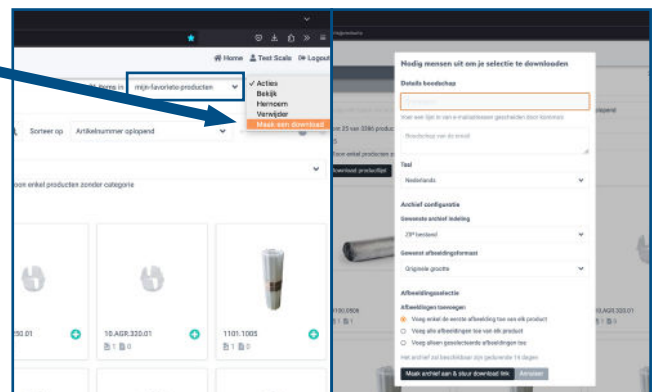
Home Test Scale Logout

mijn-favoriete-producten

✓ Acties
Bekijk
Hernoem
Verwijder
Maak een download

Sorteer op Artikelnummer oplopend

toon enkel producten zonder categorie

250.01

10.AGR.320.01

1101.1005

Nodig mensen uit om je selectie te downloaden

Details boodschap

E-mailadres

Voer een lijst in van e-mailadressen gescheiden door komma's

Boodschap van de e-mail

Taal

Nederlands

Archief configuratie

Gewenste archief indeling

ZIP bestand

Gewenst afbeeldingsformaat

Originele grootte

Afbeeldingselectie

Afbeeldingen toevoegen

Voeg enkel de eerste afbeelding toe van elk product

Voeg alle afbeeldingen toe van elk product

Voeg alleen geselecteerde afbeeldingen toe

Het archief zal beschikbaar zijn gedurende 14 dagen

Maak archief aan & stuur download link Annuleer